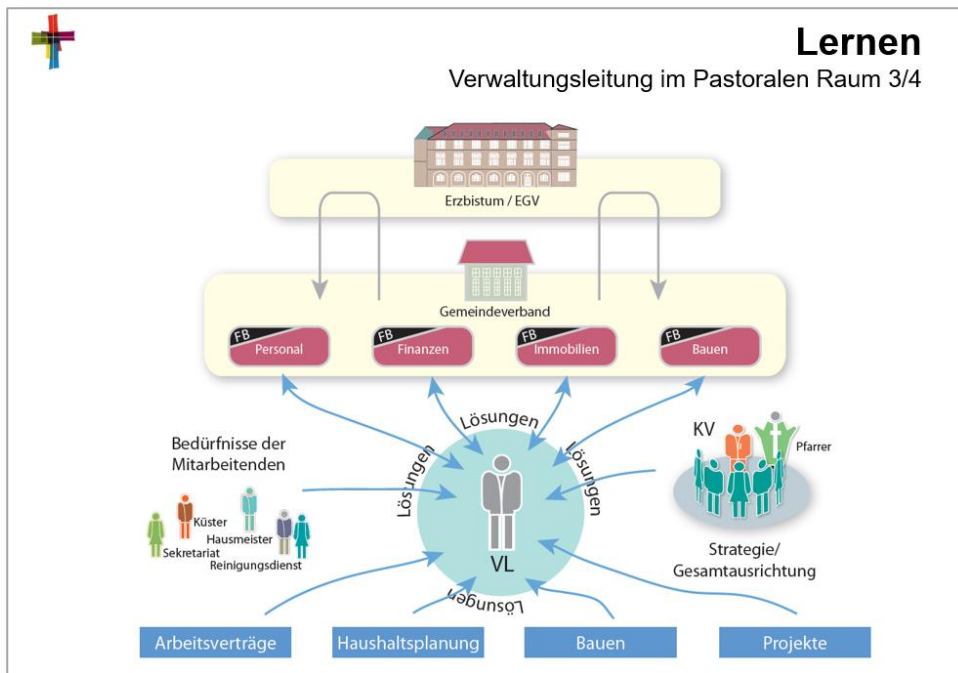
Lernen

Verwaltungsleitung im Pastoralen Raum 3/4

Erzbistum / EGV

Gemeindeverband

FB Personal

FB Finanzen

FB Immobilien

FB Bauen

Lösungen

Lösungen

Lösungen

Lösungen

Bedürfnisse der Mitarbeitenden

Küster

Hausmeister

Sekretariat

Reinigungsdienst

VL

KV

Pfarrer

Strategie/ Gesamtausrichtung

Arbeitsverträge

Haushaltsplanung

Bauen

Projekte